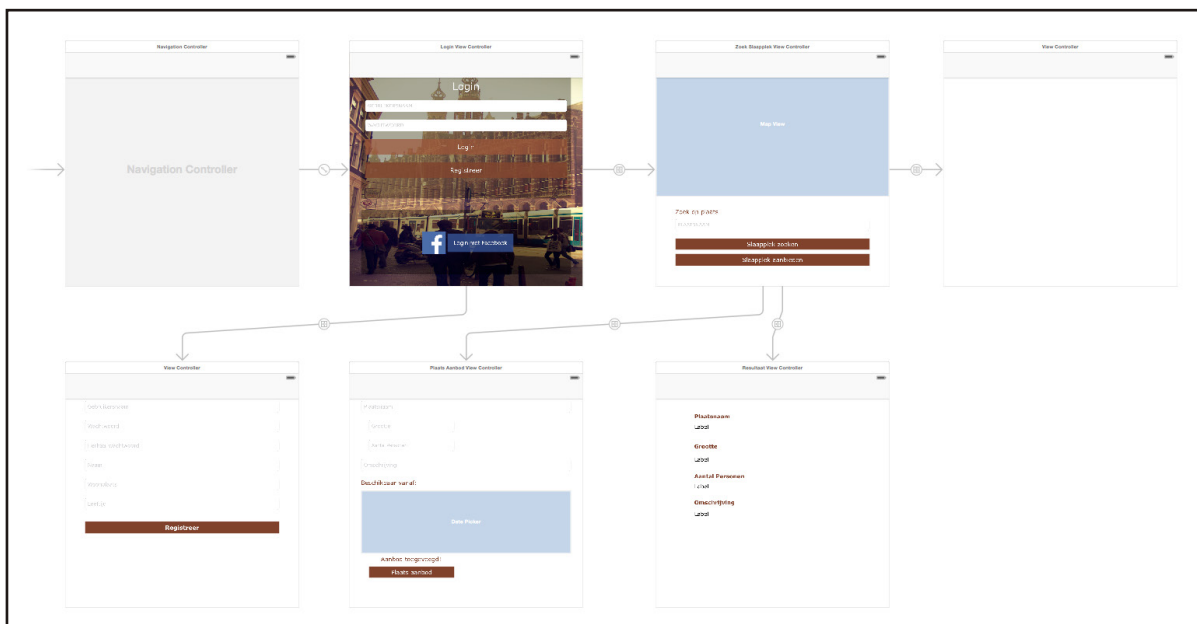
Navigation Controller

Navigation Controller

Login View Controller

Login

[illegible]

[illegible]

Login

Registreer

Login met Facebook

Zoek Slaapplek View Controller

Map View

Zoek op plaats

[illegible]

Slaapplek zoeken

Slaapplek aanbieden

View Controller

View Controller

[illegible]

Wachtwoord

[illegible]

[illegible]

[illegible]

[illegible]

Registreer

Plaats Aanbod View Controller

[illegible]

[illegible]

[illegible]

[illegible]

Beschikbaar vanaf:

Date Picker

Aanbod toegevoegd!

Plaats aanbod

Resultaat View Controller

Plaatsnaam

Label

Grootte

Label

Aantal Personen

Label

Omschrijving

Label